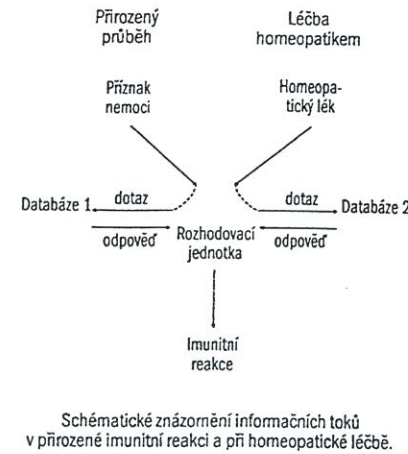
Přirozený průběh

Léčba homeopatikem

Příznak nemoci

Homeopatický lék

Databáze 1

dotaz

odpověď

Rozhodovací jednotka

dotaz

odpověď

Databáze 2

Imunitní reakce

Schématické znázornění informačních toků v přirozené imunitní reakci a při homeopatické léčbě.